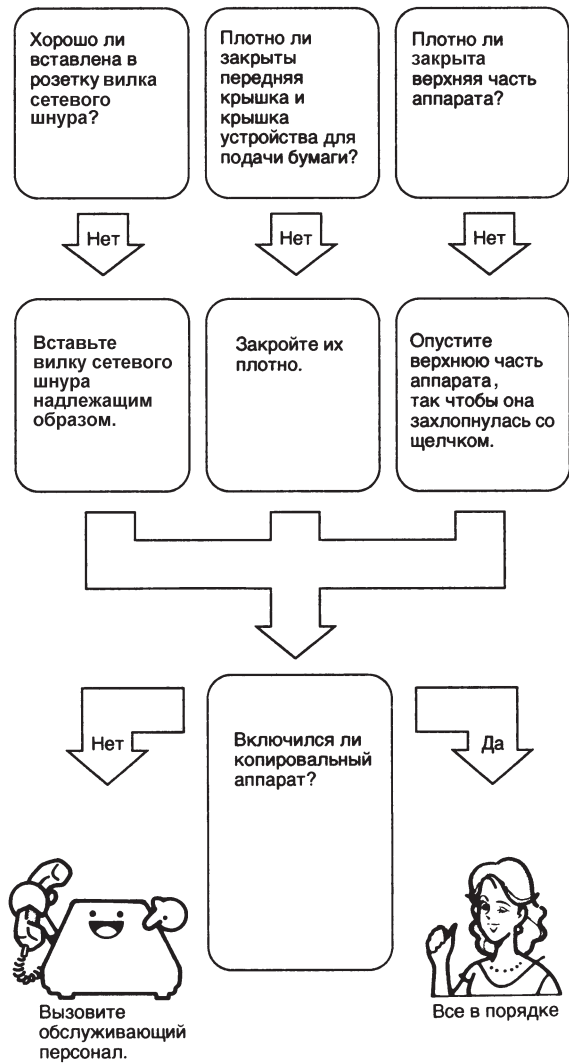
Хорошо ли вставлена в розетку вилка сетевого шнура?

Плотно ли закрыты передняя крышка и крышка устройства для подачи бумаги?

Плотно ли закрыта верхняя часть аппарата?

Нет

Нет

Нет

Вставьте вилку сетевого шнура надлежащим образом.

Закройте их плотно.

Опустите верхнюю часть аппарата, так чтобы она захлопнулась со щелчком.

Нет

Включился ли копировальный аппарат?

Да

Вызовите обслуживающий персонал.

Все в порядке